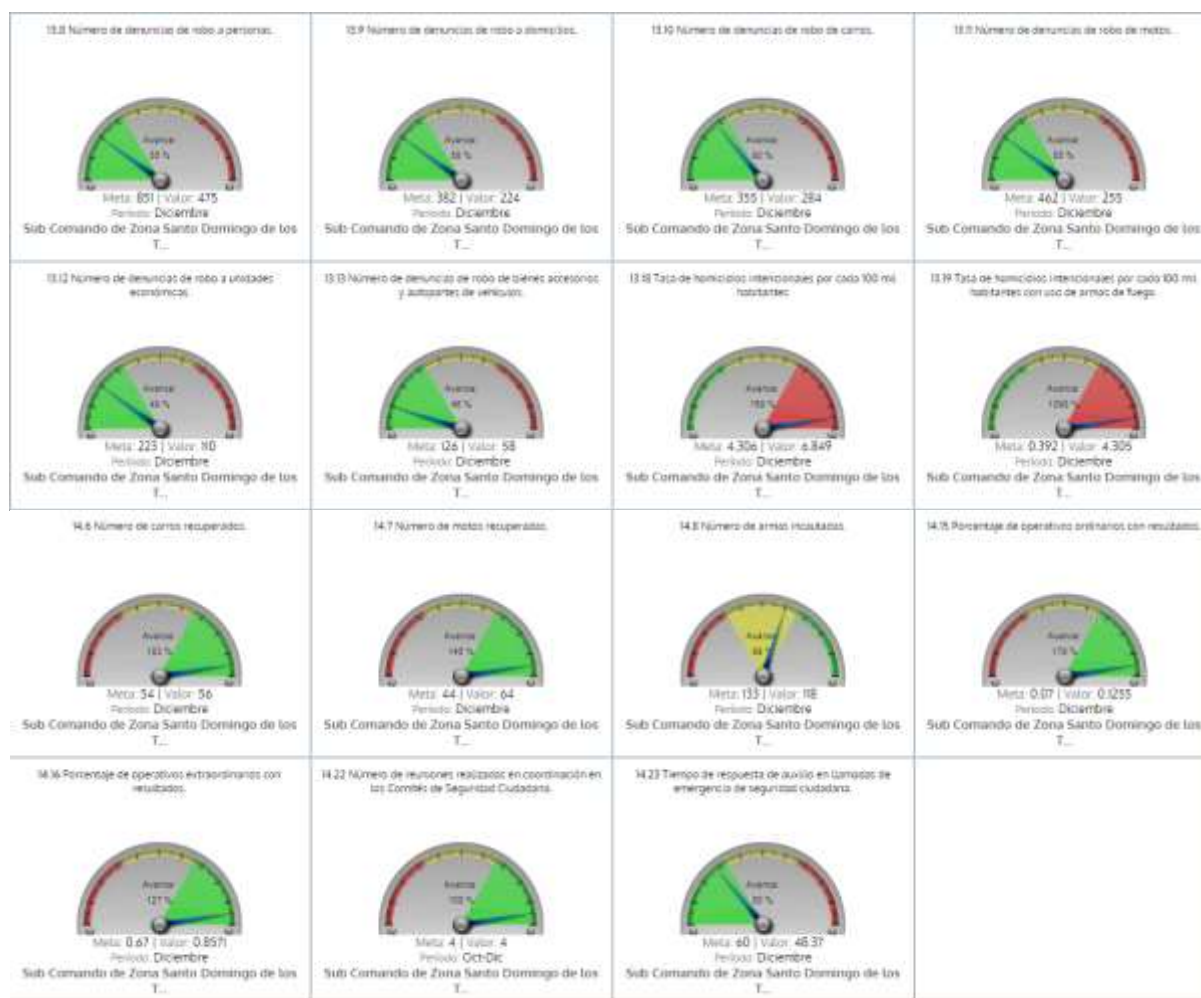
13.8 Número de denuncias de robo a personas.

Avance
55 %

Meta: 851 | Valor: 475
Periodo: Diciembre
Sub Comando de Zona Santo Domingo de los T...

13.9 Número de denuncias de robo a domicilios.

Avance
58 %

Meta: 382 | Valor: 224
Periodo: Diciembre
Sub Comando de Zona Santo Domingo de los T...

13.10 Número de denuncias de robo de carros.

Avance
80 %

Meta: 355 | Valor: 284
Periodo: Diciembre
Sub Comando de Zona Santo Domingo de los T...

13.11 Número de denuncias de robo de motos.

Avance
55 %

Meta: 462 | Valor: 255
Periodo: Diciembre
Sub Comando de Zona Santo Domingo de los T...

13.12 Número de denuncias de robo a unidades económicas.

Avance
49 %

Meta: 223 | Valor: 110
Periodo: Diciembre
Sub Comando de Zona Santo Domingo de los T...

13.13 Número de denuncias de robo de bienes accesorios y autopartes de vehículos.

Avance
46 %

Meta: 126 | Valor: 58
Periodo: Diciembre
Sub Comando de Zona Santo Domingo de los T...

13.18 Tasa de homicidios intencionales por cada 100 mil habitantes.

Avance
159 %

Meta: 4.306 | Valor: 6.849
Periodo: Diciembre
Sub Comando de Zona Santo Domingo de los T...

13.19 Tasa de homicidios intencionales por cada 100 mil habitantes con uso de armas de fuego.

Avance
1098 %

Meta: 0.392 | Valor: 4.305
Periodo: Diciembre
Sub Comando de Zona Santo Domingo de los T...

14.6 Número de carros recuperados.

Avance
103 %

Meta: 54 | Valor: 56
Periodo: Diciembre
Sub Comando de Zona Santo Domingo de los T...

14.7 Número de motos recuperados.

Avance
145 %

Meta: 44 | Valor: 64
Periodo: Diciembre
Sub Comando de Zona Santo Domingo de los T...

14.8 Número de armas incautadas.

Avance
88 %

Meta: 133 | Valor: 118
Periodo: Diciembre
Sub Comando de Zona Santo Domingo de los T...

14.15 Porcentaje de operativos ordinarios con resultados.

Avance
179 %

Meta: 0.07 | Valor: 0.1255
Periodo: Diciembre
Sub Comando de Zona Santo Domingo de los T...

14.16 Porcentaje de operativos extraordinarios con resultados.

Avance
127 %

Meta: 0.67 | Valor: 0.8571
Periodo: Diciembre
Sub Comando de Zona Santo Domingo de los T...

14.22 Número de reuniones realizados en coordinación en los Comités de Seguridad Ciudadana.

Avance
100 %

Meta: 4 | Valor: 4
Periodo: Oct-Dic
Sub Comando de Zona Santo Domingo de los T...

14.23 Tiempo de respuesta de auxilio en llamadas de emergencia de seguridad ciudadana.

Avance
80 %

Meta: 60 | Valor: 48.37
Periodo: Diciembre
Sub Comando de Zona Santo Domingo de los T...